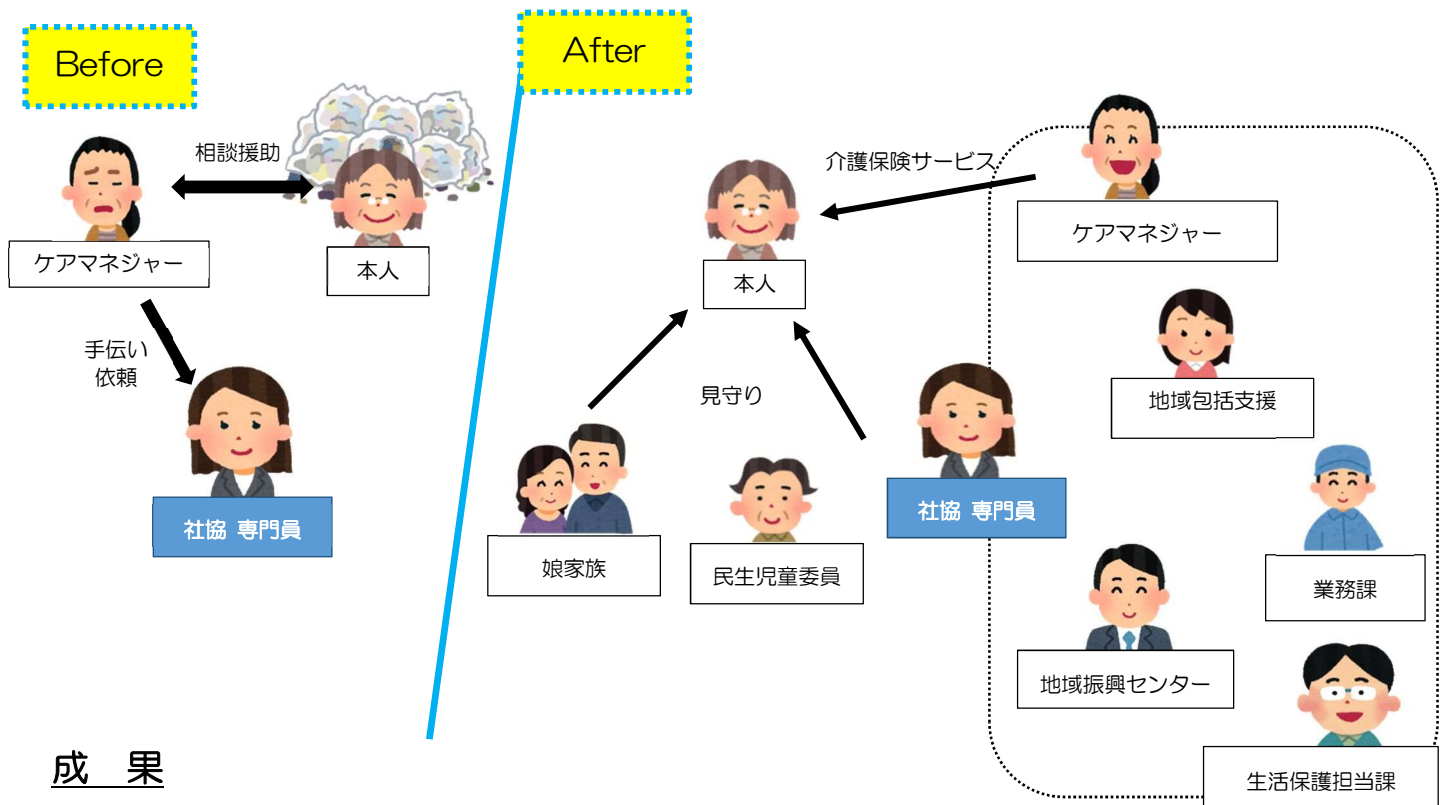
Before

相談援助

ケアマネジャー

本人

手伝い
依頼

社協 専門員

After

介護保険サービス

本人

ケアマネジャー

地域包括支援

見守り

社協 専門員

娘家族

民生児童委員

業務課

地域振興センター

生活保護担当課

成 果